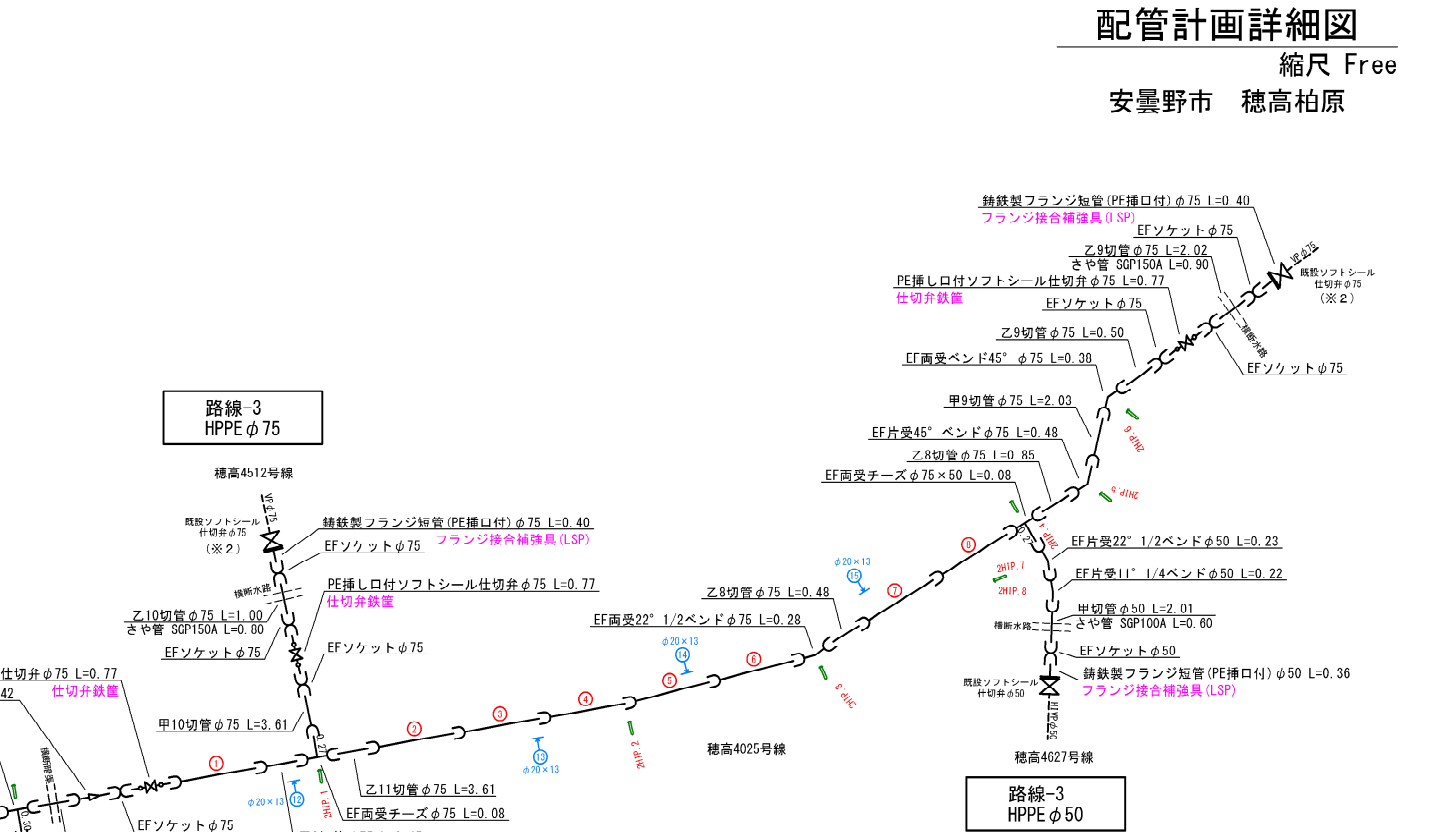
配管計画詳細図
縮尺 Free
安曇野市 穂高柏原

鋳鉄製フランジ短管(PE挿口付)$\phi$75 L=0.40
フランジ接合補強具(LSP)
EFソケット$\phi$75
乙9切管$\phi$75 L=2.02
さや管 SGP150A L=0.90
VP$\phi$75
既設ソフトシール仕切弁$\phi$75
(※2)
PE挿し口付ソフトシール仕切弁$\phi$75 L=0.77
仕切弁鉄筐
EFソケット$\phi$75
横断水路
乙9切管$\phi$75 L=0.50
EF両受ベンド45° $\phi$75 L=0.30
EFソケット$\phi$75
甲9切管$\phi$75 L=2.03
EF片受45° ベンド$\phi$75 L=0.48
乙8切管$\phi$75 L=0.85
EF両受チーズ$\phi$75×50 L=0.08
2HIP.6
2HIP.5
2HIP.4
EF片受22° 1/2ベンド$\phi$50 L=0.23
EF片受11° 1/4ベンド$\phi$50 L=0.22
2HIP.7
2HIP.8
甲切管$\phi$50 L=2.01
さや管 SGP100A L=0.60
横断水路
EFソケット$\phi$50
鋳鉄製フランジ短管(PE挿口付)$\phi$50 L=0.36
フランジ接合補強具(LSP)
既設ソフトシール仕切弁$\phi$50
VP$\phi$50
穂高4627号線
路線-3
HPPE$\phi$50

路線-3
HPPE$\phi$75
穂高4512号線
VP$\phi$75
既設ソフトシール仕切弁$\phi$75
(※2)
鋳鉄製フランジ短管(PE挿口付)$\phi$75 L=0.40
フランジ接合補強具(LSP)
EFソケット$\phi$75
横断水路
PE挿し口付ソフトシール仕切弁$\phi$75 L=0.77
仕切弁鉄筐
乙10切管$\phi$75 L=1.00
さや管 SGP150A L=0.80
EFソケット$\phi$75
EFソケット$\phi$75
甲10切管$\phi$75 L=3.61
仕切弁$\phi$75 L=0.77
仕切弁鉄筐
42
横断排水
EFソケット$\phi$75
$\phi$20×13
12
2HIP.1
EF両受チーズ$\phi$75 L=0.08
乙11切管$\phi$75 L=3.61
1
2
3
4
5
6
7
8
$\phi$20×13
13
2HIP.2
$\phi$20×13
14
$\phi$20×13
15
2HIP.3
穂高4025号線
EF両受22° 1/2ベンド$\phi$75 L=0.28
乙8切管$\phi$75 L=0.48